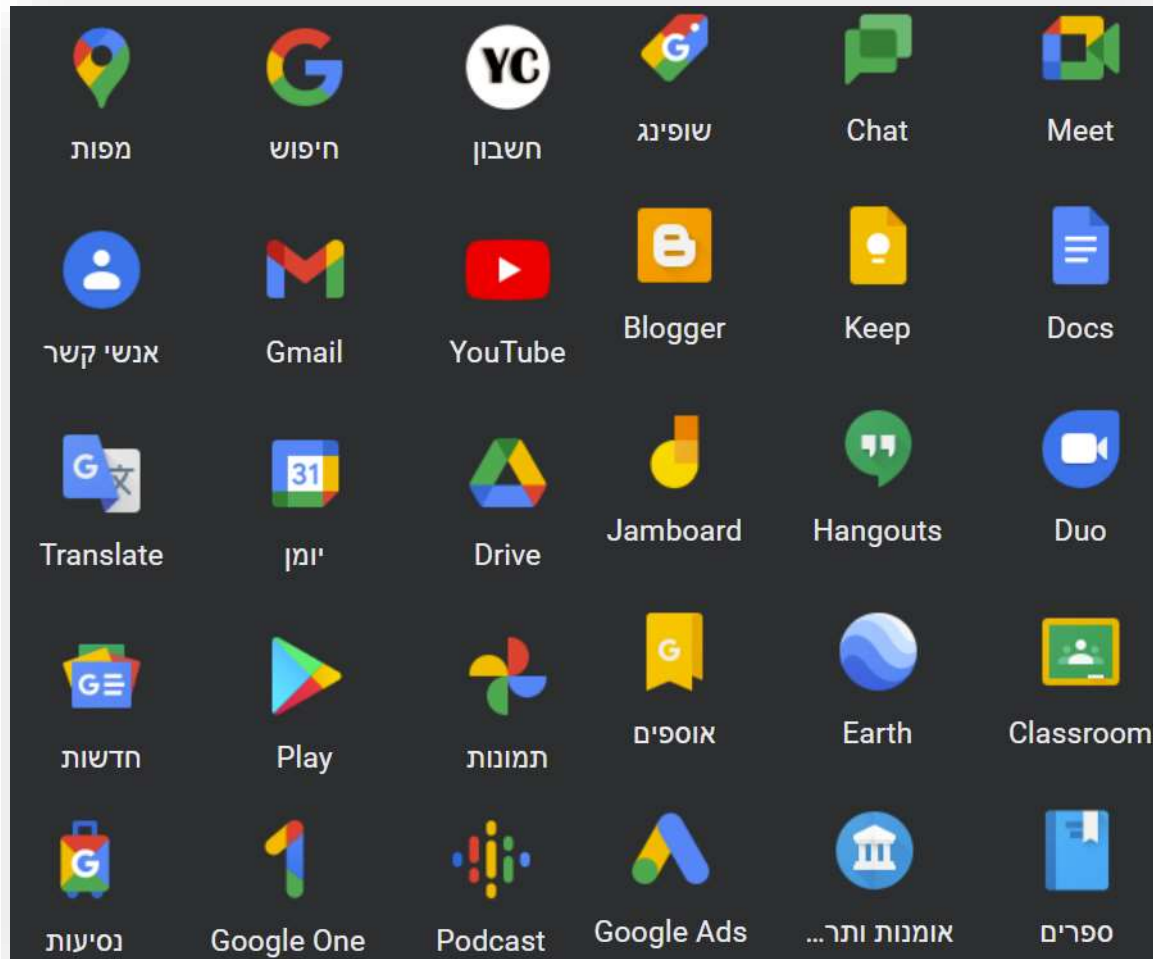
מפות
חיפוש
YC
חשבון
שופינג
Chat
Meet

אנשי קשר
Gmail
YouTube
Blogger
Keep
Docs

Translate
31
יומן
Drive
Jamboard
Hangouts
Duo

חדשות
Play
תמונות
אוספים
Earth
Classroom

נסיעות
Google One
Podcast
Google Ads
אומנות ותר...
ספרים